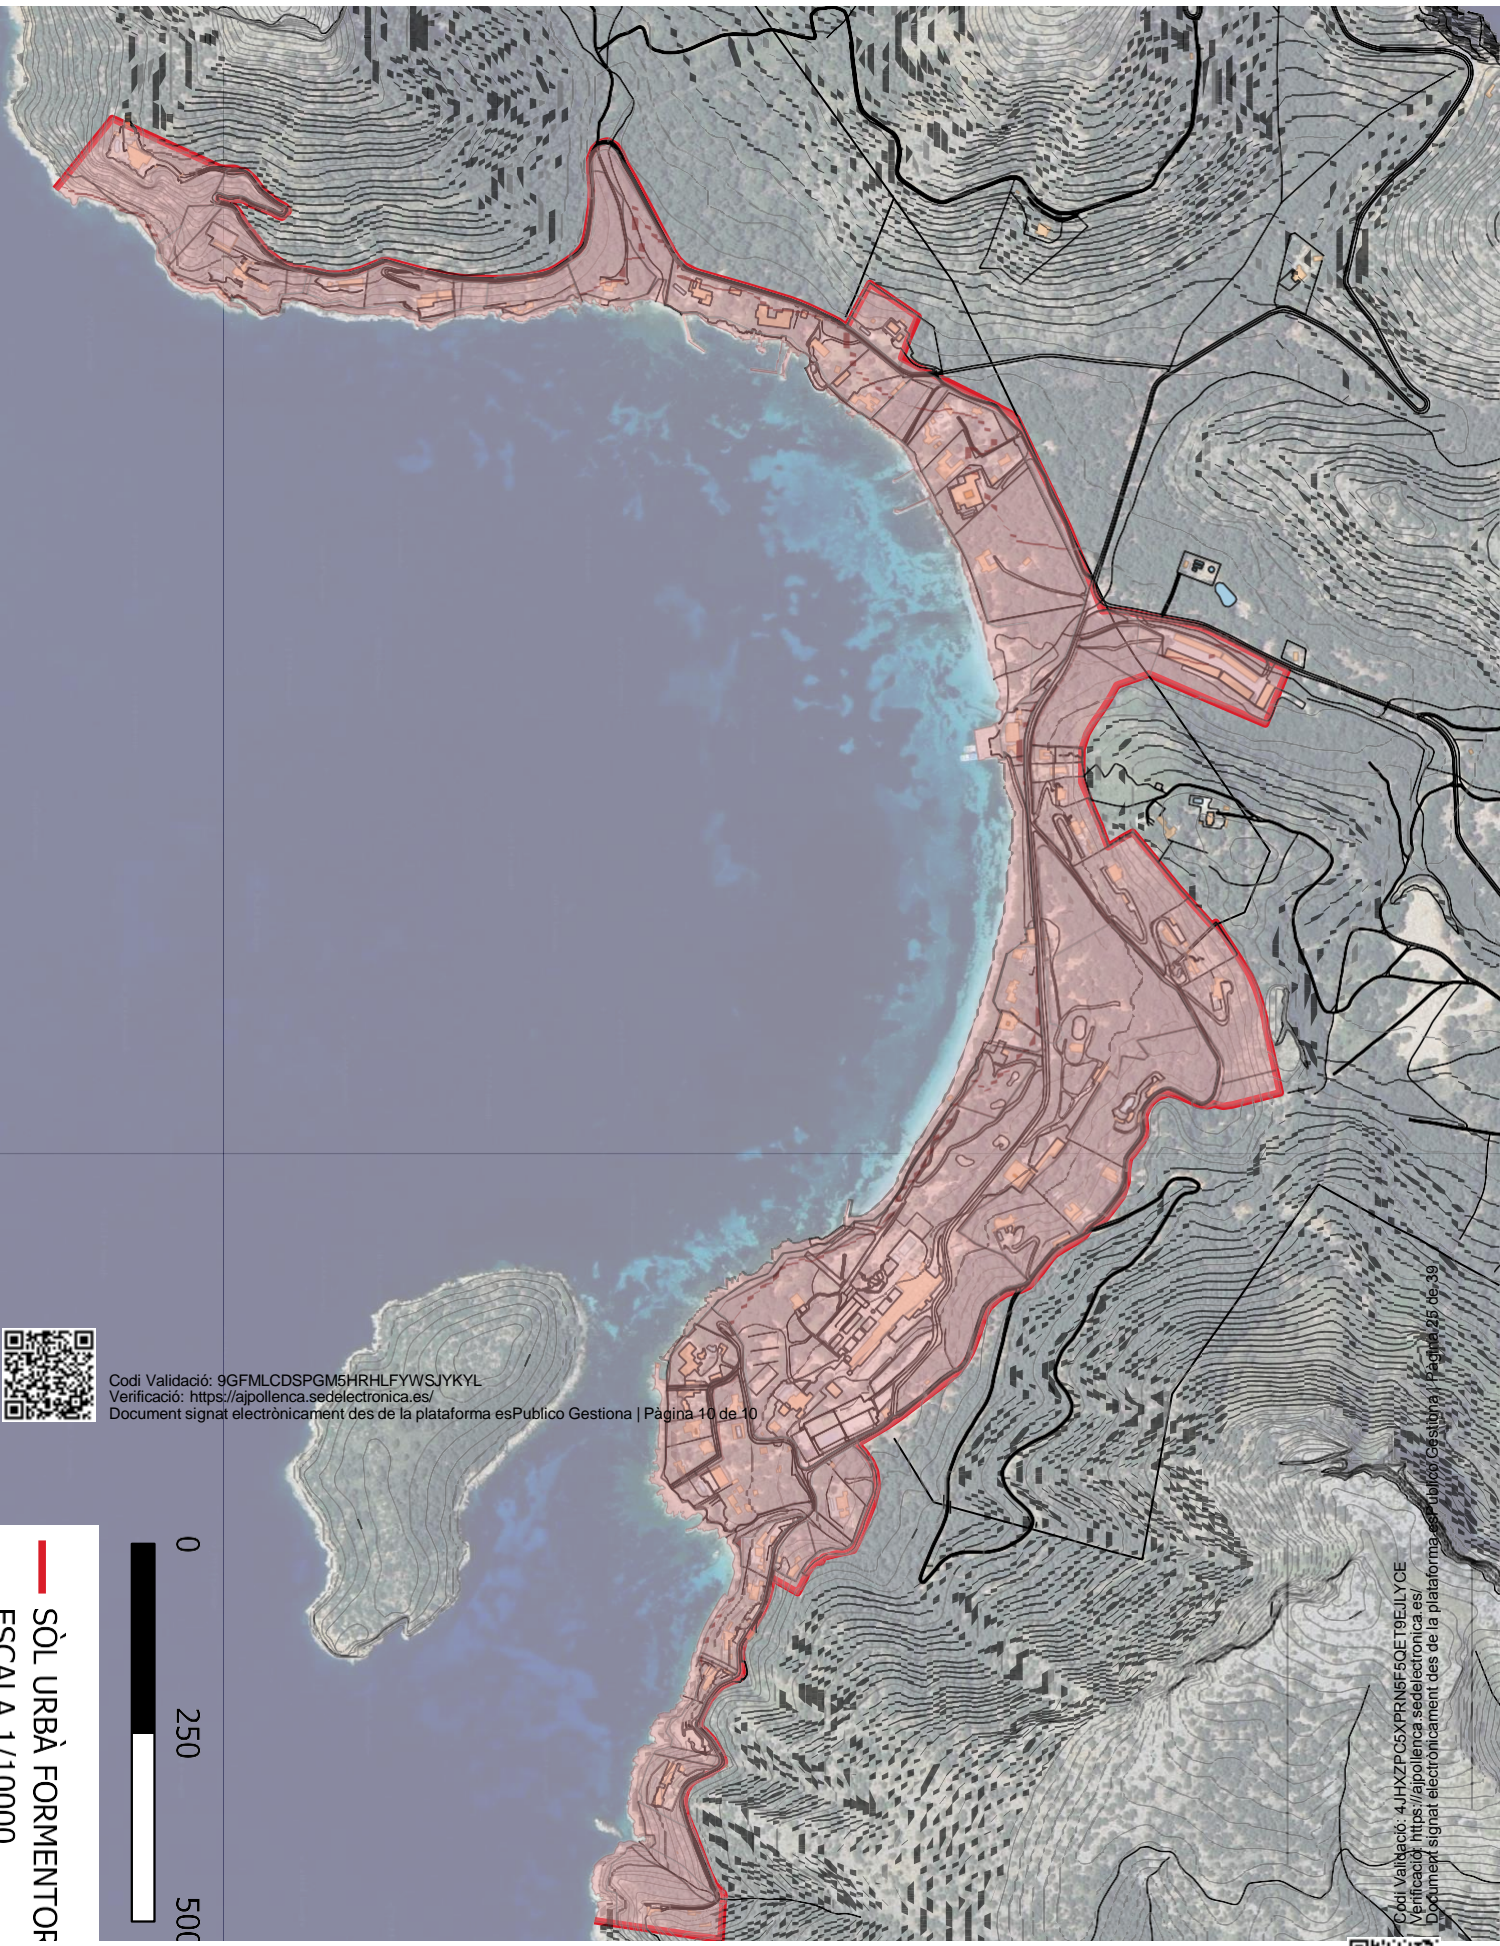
Codi Validació: 9GFMLCDSPGM5HRHLFYWSJYKYL
Verificació: https://ajpollenca.sedelectronica.es/
Document signat electrònicament des de la plataforma esPublico Gestiona | Pàgina 10 de 10

0
250
500

SÒL URBÀ FORMENTOR
ESCALA 1/10000

Codi Validació: 4JHXZPC5XPRN5F5QET9EJLYCE
Verificació: https://ajpollenca.sedelectronica.es/
Document signat electrònicament des de la plataforma esPublico Gestiona | Pàgina 25 de 39